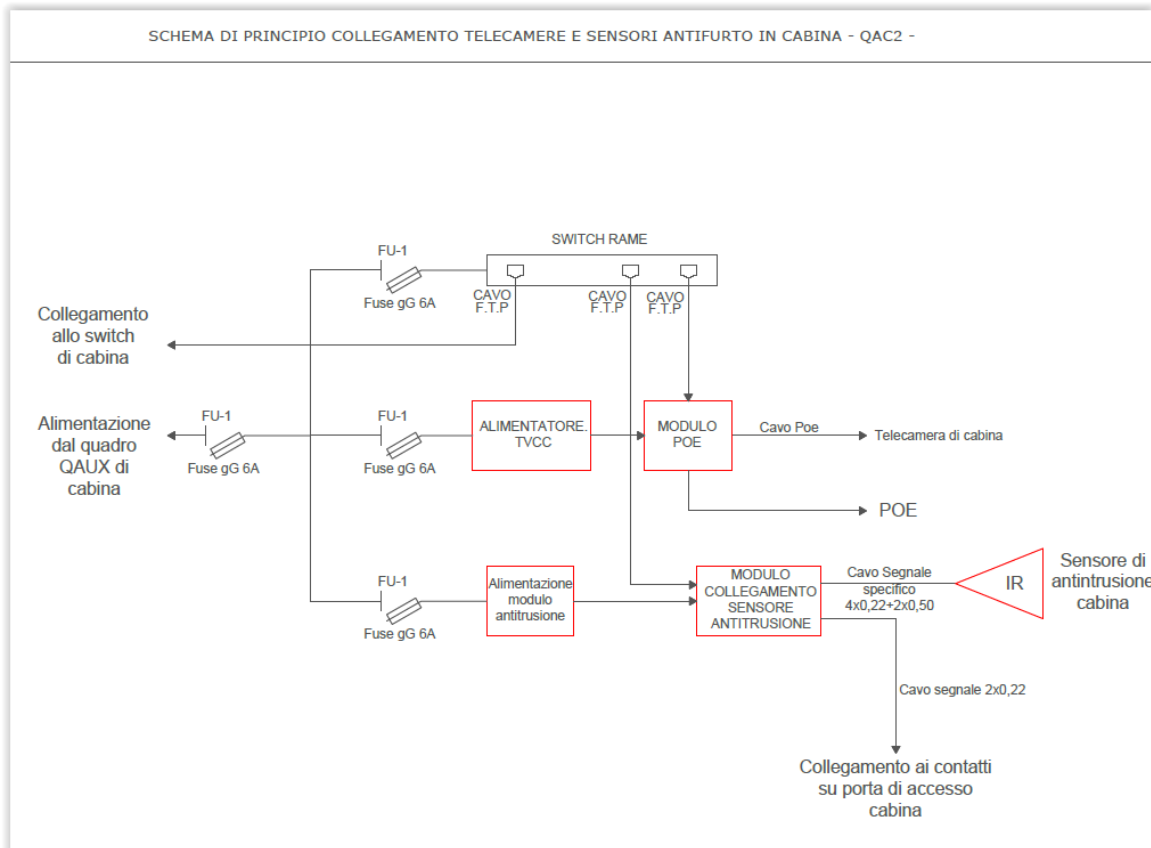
SCHEMA DI PRINCIPIO COLLEGAMENTO TELECAMERE E SENSORI ANTIFURTO IN CABINA - QAC2 -

SWITCH RAME

FU-1

Fuse gG 6A

CAVO F.T.P

CAVO F.T.P

CAVO F.T.P

Collegamento allo switch di cabina

Alimentazione dal quadro QAUX di cabina

FU-1

Fuse gG 6A

FU-1

Fuse gG 6A

ALIMENTATORE. TVCC

MODULO POE

Cavo Poe

Telecamera di cabina

POE

FU-1

Fuse gG 6A

Alimentazione modulo antitrusione

MODULO COLLEGAMENTO SENSORE ANTITRUSIONE

Cavo Segnale specifico 4x0,22+2x0,50

IR

Sensore di antintrusione cabina

Cavo segnale 2x0,22

Collegamento ai contatti su porta di accesso cabina